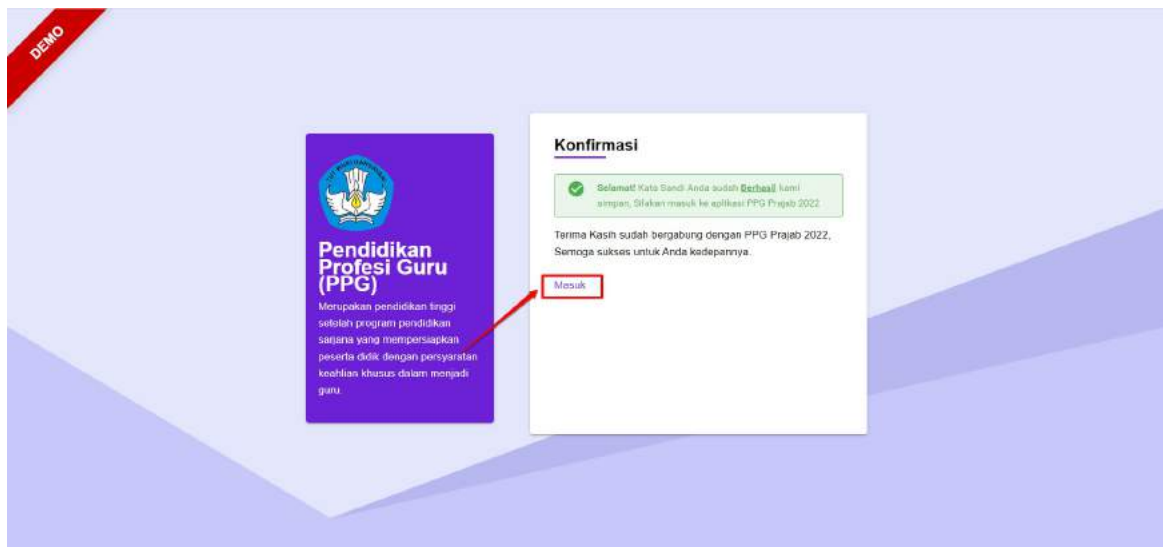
DEMO

Pendidikan Profesi Guru (PPG)

Merupakan pendidikan tinggi setelah program pendidikan sarjana yang mempersiapkan peserta didik dengan persyaratan keahlian khusus dalam menjadi guru.

Konfirmasi

Selamat! Kata Sandi Anda sudah Berhasil kami simpan, Silakan masuk ke aplikasi PPG Prajab 2022

Terima Kasih sudah bergabung dengan PPG Prajab 2022, Semoga sukses untuk Anda kedepannya.

Masuk